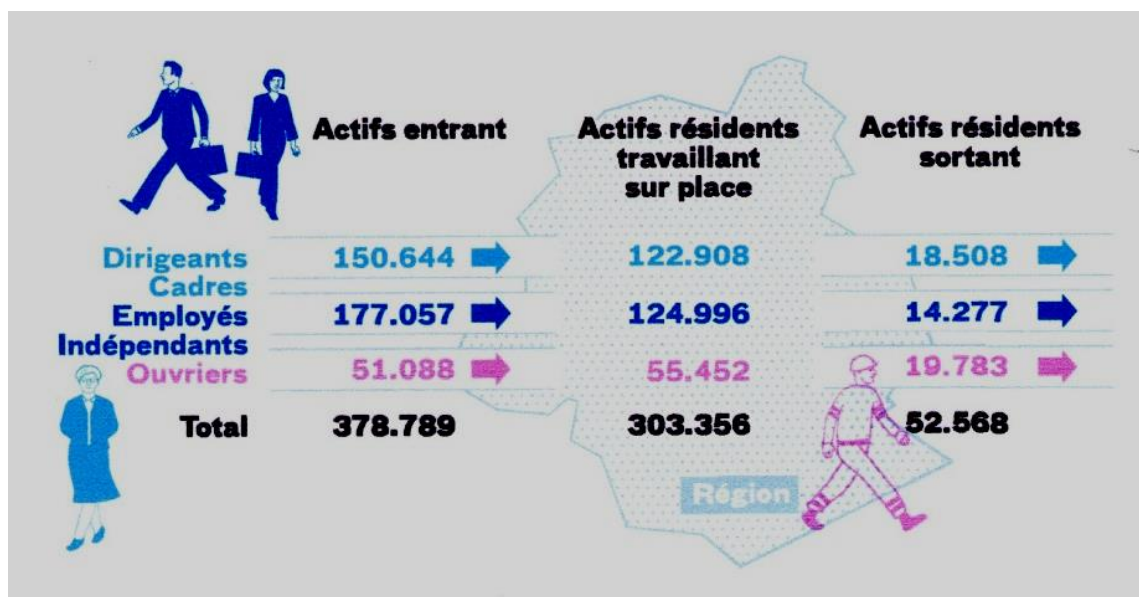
| | Actifs entrant | Actifs résidents travaillant sur place | Actifs résidents sortant |
|---|---|---|---|
| Dirigeants Cadres | 150.644 | 122.908 | 18.508 |
| Employés Indépendants | 177.057 | 124.996 | 14.277 |
| Ouvriers | 51.088 | 55.452 | 19.783 |
| Total | 378.789 | 303.356 | 52.568 |

Région